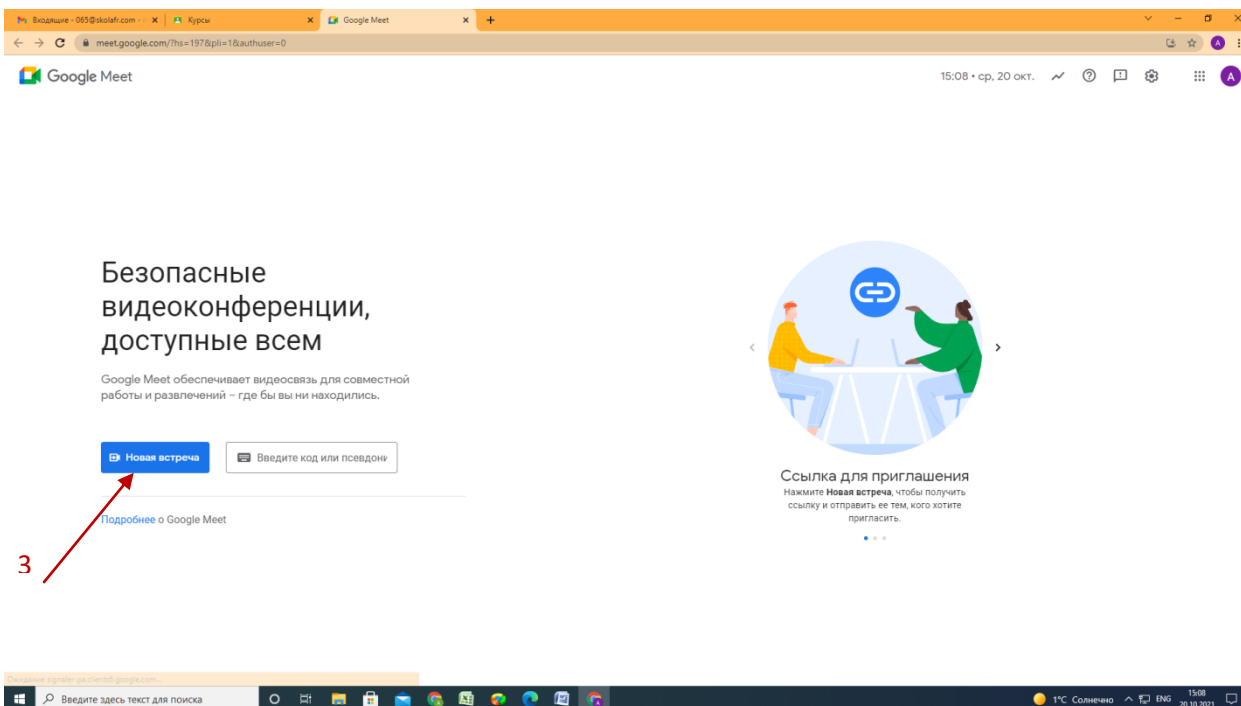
Входящие - 065@skolafr.com - ×
Курсы ×
Google Meet ×
+

meet.google.com/?hs=197&pli=1&authuser=0

Google Meet

15:08 • ср, 20 окт.

Безопасные видеоконференции, доступные всем

Google Meet обеспечивает видеосвязь для совместной работы и развлечений – где бы вы ни находились.

Новая встреча

Введите код или псевдон

Подробнее о Google Meet

3

Ссылка для приглашения

Нажмите **Новая встреча**, чтобы получить ссылку и отправить ее тем, кого хотите пригласить.

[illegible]

Введите здесь текст для поиска

1°C Солнечно ENG 15:08 20.10.2021